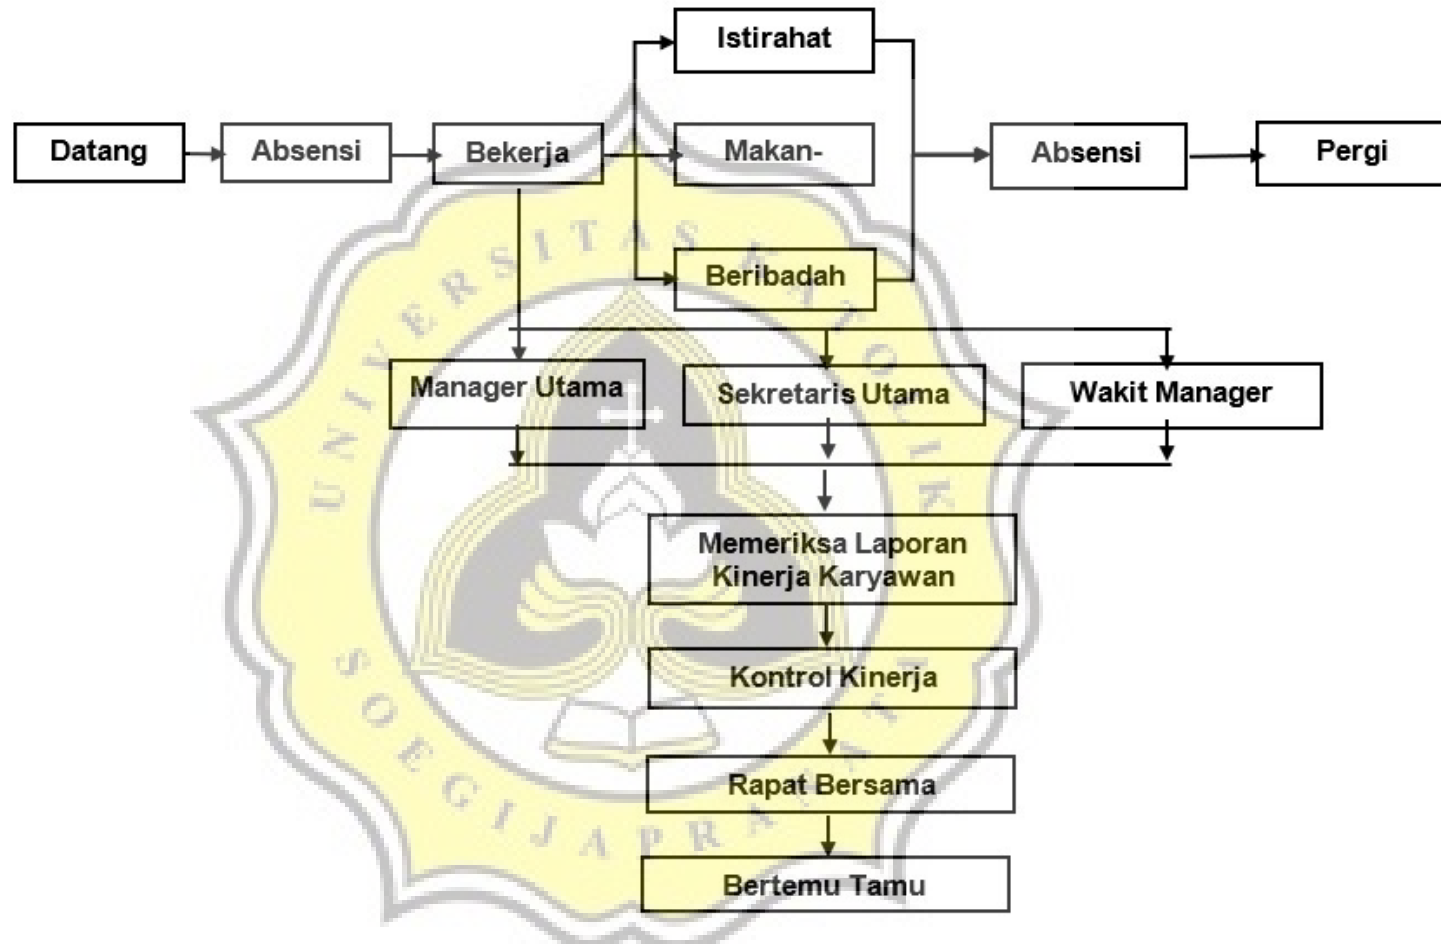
Datang
Absensi
Bekerja
Istirahat
Makan-
Beribadah
Absensi
Pergi
Manager Utama
Sekretaris Utama
Wakit Manager
Memeriksa Laporan Kinerja Karyawan
Kontrol Kinerja
Rapat Bersama
Bertemu Tamu

UNIVERSITAS KATOLIK SOEGIJAPRANATA